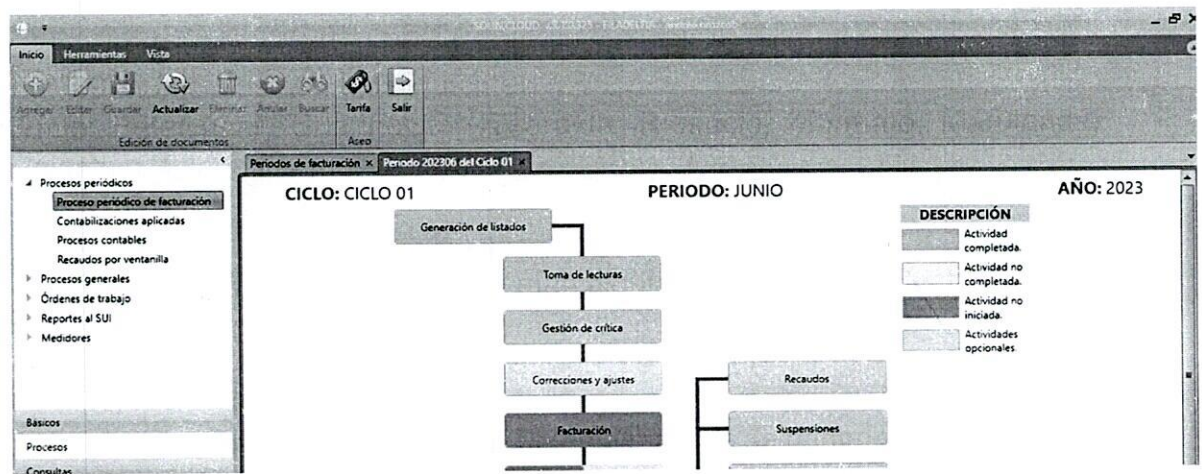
Inicio Herramientas Vista

Agregar Editar Guardar Actualizar Eliminar Anular Buscar Tarifa Salir

Edición de documentos Aseo

Procesos periódicos
Proceso periódico de facturación
Contabilizaciones aplicadas
Procesos contables
Recaudos por ventanilla
Procesos generales
Órdenes de trabajo
Reportes al SUI
Medidores

Básicos
Procesos
Consultas

Periodos de facturación × Periodo 202306 del Ciclo 01 ×

CICLO: CICLO 01 PERIODO: JUNIO AÑO: 2023

DESCRIPCIÓN
Actividad completada.
Actividad no completada.
Actividad no iniciada.
Actividades opcionales.

Generación de listados
Toma de lecturas
Gestión de crítica
Correcciones y ajustes
Facturación
Recaudos
Suspensiones